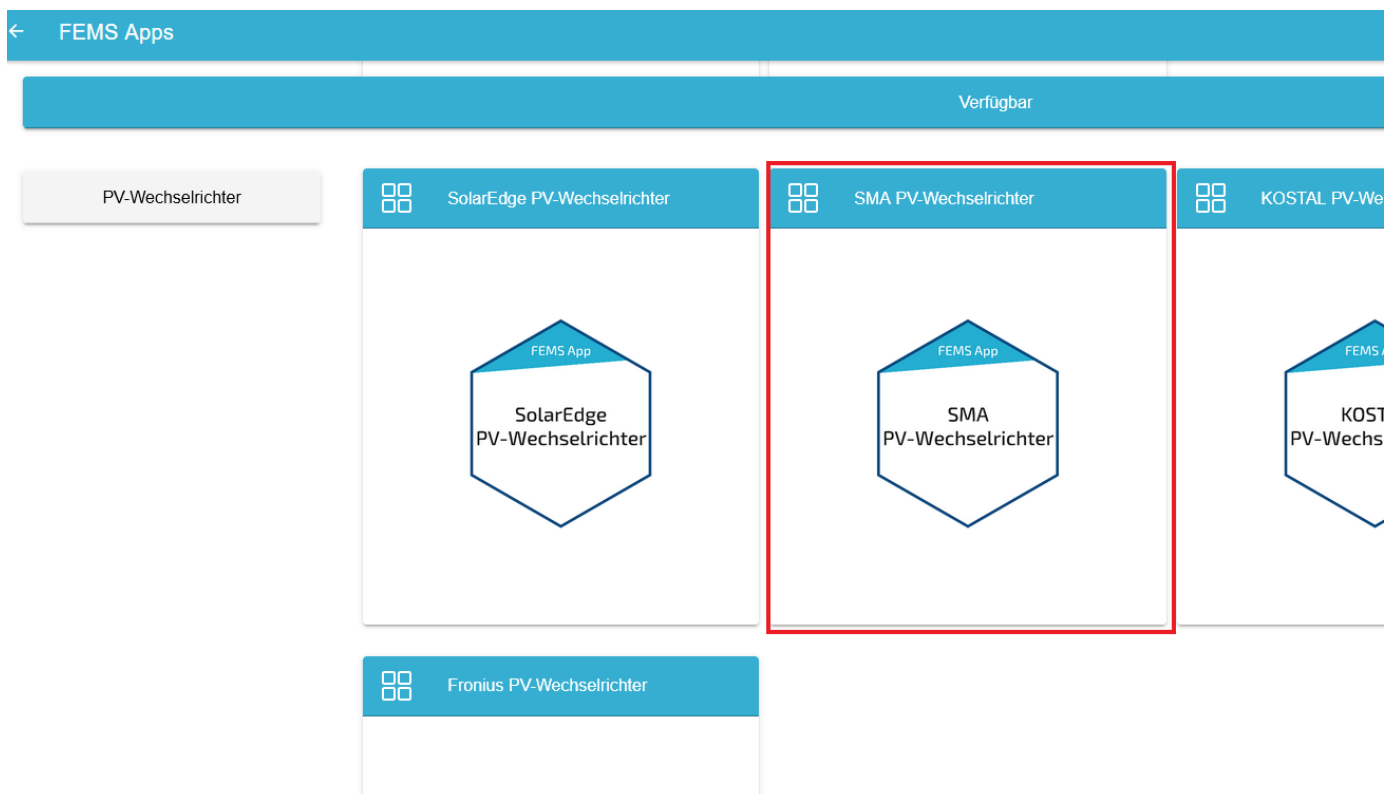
← FEMS Apps

Verfügbar

PV-Wechselrichter

SolarEdge PV-Wechselrichter

FEMS App

SolarEdge PV-Wechselrichter

SMA PV-Wechselrichter

FEMS App

SMA PV-Wechselrichter

KOSTAL PV-We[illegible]

FEMS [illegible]

KOST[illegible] PV-Wechs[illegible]

Fronius PV-Wechselrichter